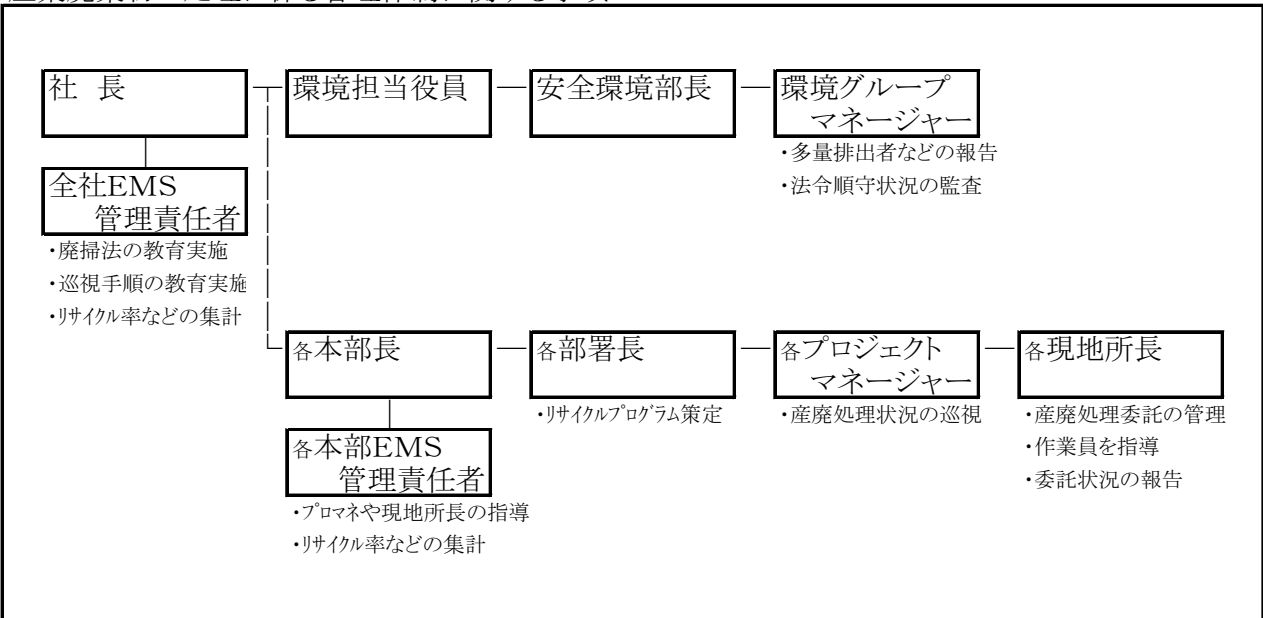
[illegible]

社　長

全社EMS
管理責任者

・廃掃法の教育実施
・巡視手順の教育実施
・リサイクル率などの集計

環境担当役員

安全環境部長

環境グループ
マネージャー

・多量排出者などの報告
・法令順守状況の監査

各本部長

各本部EMS
管理責任者

・プロマネや現地所長の指導
・リサイクル率などの集計

各部署長

・リサイクルプログラム策定

各プロジェクト
マネージャー

・産廃処理状況の巡視

各現地所長

・産廃処理委託の管理
・作業員を指導
・委託状況の報告